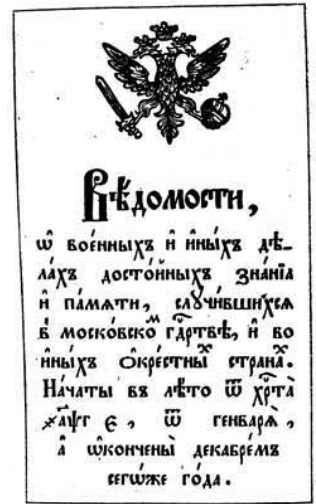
Вѣдомости,

ѡ воєнныхъ и иныхъ дѣлахъ достойныхъ знанїа и памѧти, слꙋчившихсѧ в Московскѡ Гдртвѣ, и во иныхъ ѡкрестны странах. Начаты въ лѣто ѿ Хрта ҂аѱг є, ѿ генбарѧ, а ѡкончены декабремъ сегѡже года.